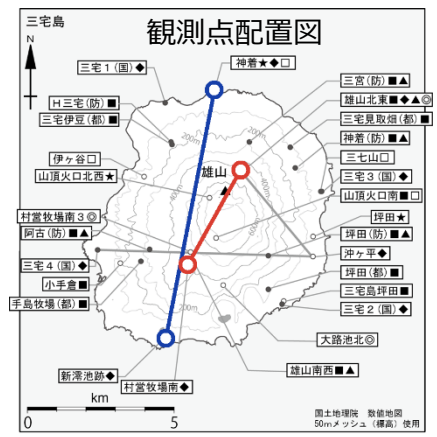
三宅島

観測点配置図

N

三宅１（国）◆
神着★◆□
Ｈ三宅（防）■
三宅伊豆（都）■
伊ヶ谷□
山頂火口北西★
村営牧場南３◎
阿古（防）■▲
三宅４（国）◆
小手倉■
手島牧場（都）■
新澪池跡◆
村営牧場南◆
三宮（防）■▲
雄山北東■◆▲◎
三宅見取畑（都）■
神着（防）■▲
三七山□
三宅３（国）◆
山頂火口南■□
坪田★
坪田（防）■▲
沖ヶ平◆
坪田（都）■
三宅島坪田■
三宅２（国）◆
大路池北◎
雄山南西■▲

雄山

km
0 5

国土地理院　数値地図
50mメッシュ（標高）使用